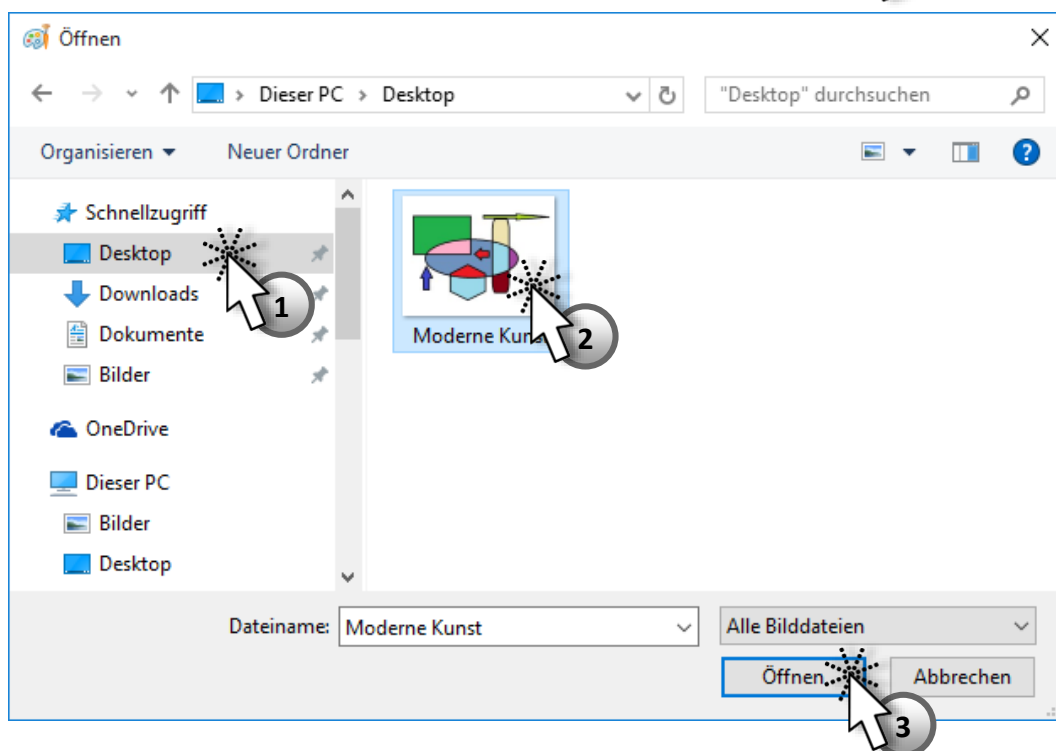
Öffnen

Dieser PC > Desktop

"Desktop" durchsuchen

Organisieren ▾ Neuer Ordner

Schnellzugriff
Desktop
Downloads
Dokumente
Bilder
OneDrive
Dieser PC
Bilder
Desktop

Moderne Kunst

1
2
3

Dateiname: Moderne Kunst
Alle Bilddateien
Öffnen
Abbrechen